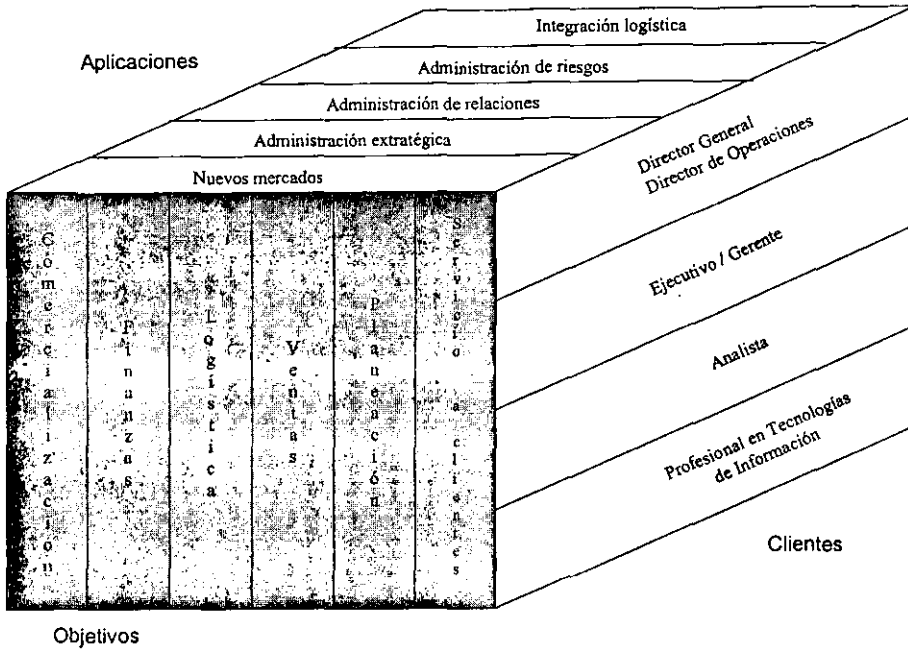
Aplicaciones

Integración logística

Administración de riesgos

Administración de relaciones

Administración extratégica

Nuevos mercados

Comercialización

Finanzas

Logística

Ventas

Planeación

Servicio a clientes

Director General
Director de Operaciones

Ejecutivo / Gerente

Analista

Profesional en Tecnologías de Información

Clientes

Objetivos